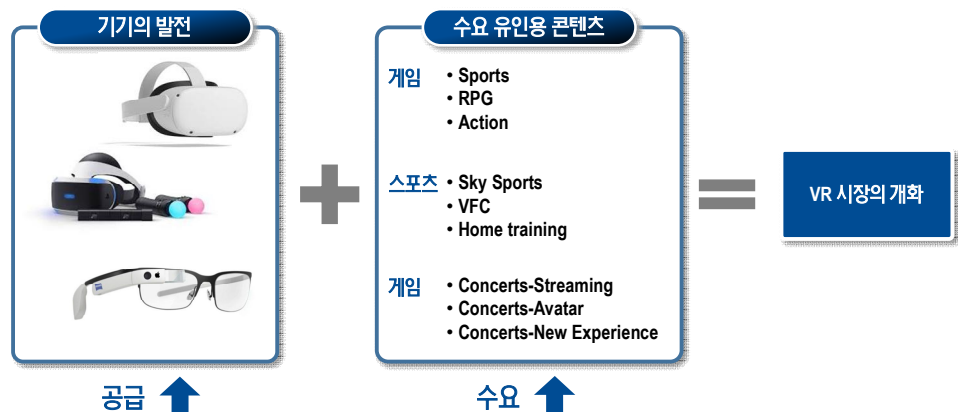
기기의 발전

공급

수요 유인용 콘텐츠

게임
• Sports
• RPG
• Action

스포츠
• Sky Sports
• VFC
• Home training

게임
• Concerts-Streaming
• Concerts-Avatar
• Concerts-New Experience

수요

VR 시장의 개화